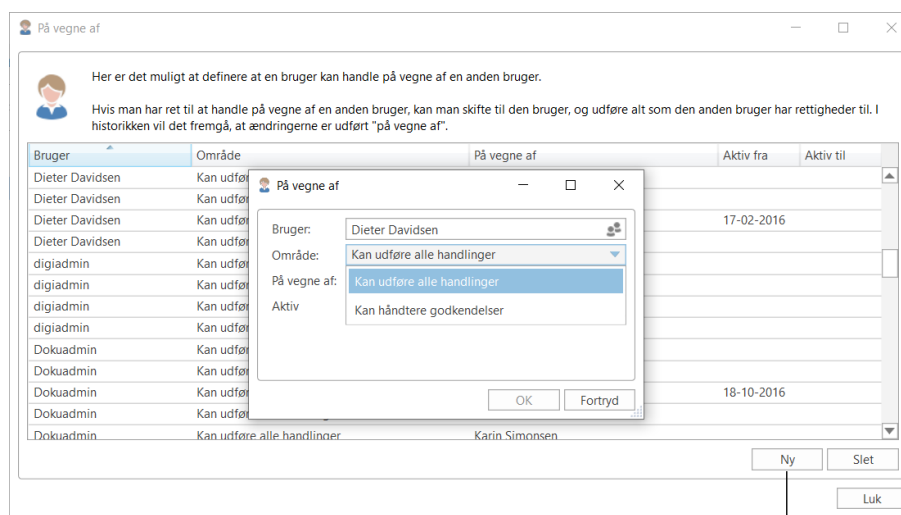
På vegne af

Her er det muligt at definere at en bruger kan handle på vegne af en anden bruger.

Hvis man har ret til at handle på vegne af en anden bruger, kan man skifte til den bruger, og udføre alt som den anden bruger har rettigheder til. I historikken vil det fremgå, at ændringerne er udført "på vegne af".

| Bruger | Område | På vegne af | Aktiv fra | Aktiv til |
|---|---|---|---|---|
| Dieter Davidsen | Kan udfør | | | |
| Dieter Davidsen | Kan udfør | | | |
| Dieter Davidsen | Kan udfør | | 17-02-2016 | |
| Dieter Davidsen | Kan udfør | | | |
| digiadmin | Kan udfør | | | |
| digiadmin | Kan udfør | | | |
| digiadmin | Kan udfør | | | |
| digiadmin | Kan udfør | | | |
| Dokuadmin | Kan udfør | | | |
| Dokuadmin | Kan udfør | | | |
| Dokuadmin | Kan udfør | | 18-10-2016 | |
| Dokuadmin | Kan udfør | | | |
| Dokuadmin | Kan udføre alle handlinger | Karin Simonsen | | |

På vegne af

Bruger: Dieter Davidsen
Område: Kan udføre alle handlinger
På vegne af:
Aktiv

Kan udføre alle handlinger
Kan håndtere godkendelser

OK
Fortryd

Ny
Slet
Luk